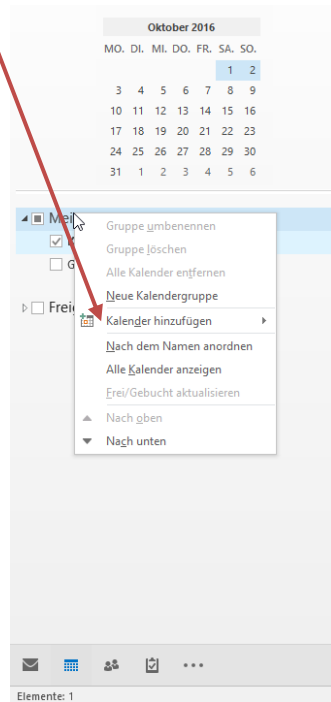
Oktober 2016

| MO. | DI. | MI. | DO. | FR. | SA. | SO. |
|---|---|---|---|---|---|---|
| | | | | | 1 | 2 |
| 3 | 4 | 5 | 6 | 7 | 8 | 9 |
| 10 | 11 | 12 | 13 | 14 | 15 | 16 |
| 17 | 18 | 19 | 20 | 21 | 22 | 23 |
| 24 | 25 | 26 | 27 | 28 | 29 | 30 |
| 31 | 1 | 2 | 3 | 4 | 5 | 6 |

Mei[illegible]
K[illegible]
G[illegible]
Frei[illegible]

Gruppe umbenennen
Gruppe löschen
Alle Kalender entfernen
Neue Kalendergruppe
Kalender hinzufügen
Nach dem Namen anordnen
Alle Kalender anzeigen
Frei/Gebucht aktualisieren
Nach oben
Nach unten

•••

Elemente: 1